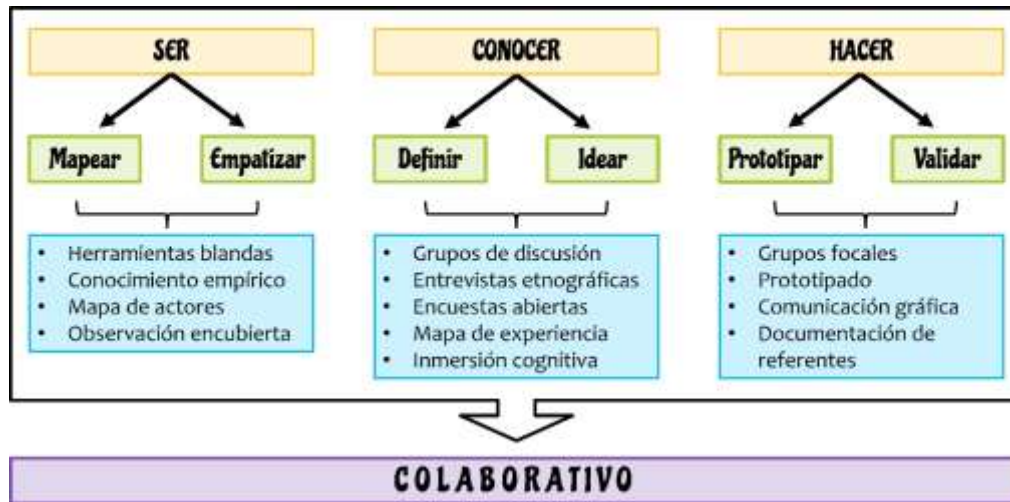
SER

Mapear

Empatizar

- Herramientas blandas
- Conocimiento empírico
- Mapa de actores
- Observación encubierta

CONOCER

Definir

Idear

- Grupos de discusión
- Entrevistas etnográficas
- Encuestas abiertas
- Mapa de experiencia
- Inmersión cognitiva

HACER

Prototipar

Validar

- Grupos focales
- Prototipado
- Comunicación gráfica
- Documentación de referentes

COLABORATIVO